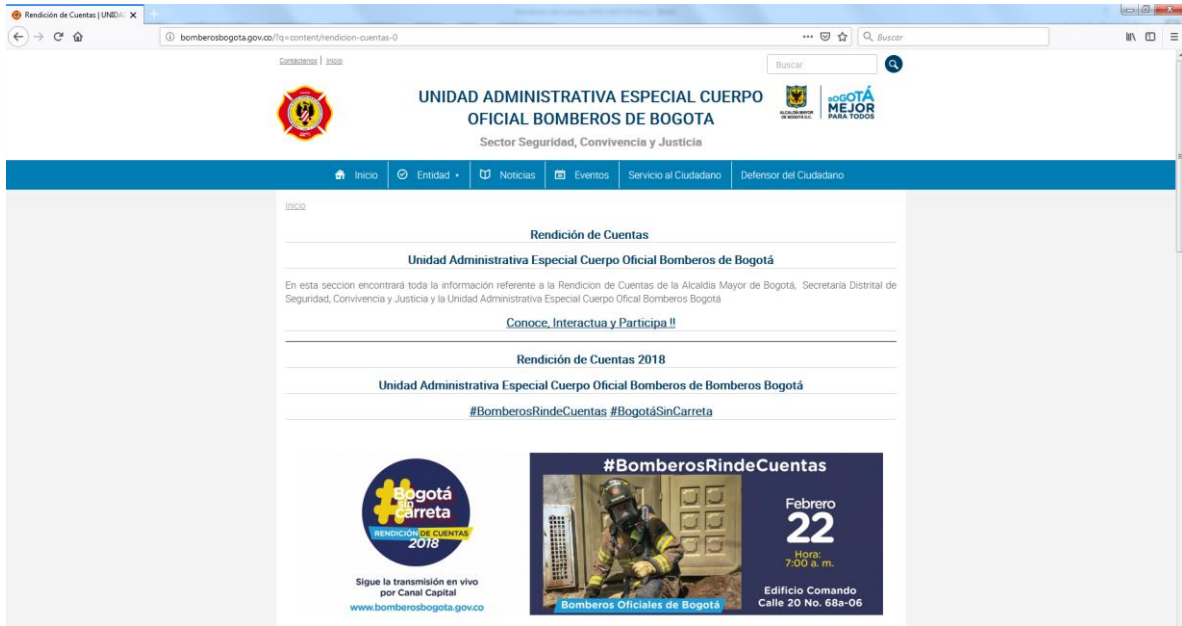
Rendición de Cuentas | UNIDA

bomberosbogota.gov.co/?q=content/rendicion-cuentas-0

Buscar

Contáctenos | Inicio

Buscar

UNIDAD ADMINISTRATIVA ESPECIAL CUERPO OFICIAL BOMBEROS DE BOGOTA

Sector Seguridad, Convivencia y Justicia

ALCALDÍA MAYOR DE BOGOTÁ D.C.

BOGOTÁ MEJOR PARA TODOS

Inicio | Entidad | Noticias | Eventos | Servicio al Ciudadano | Defensor del Ciudadano

Inicio

Rendición de Cuentas

Unidad Administrativa Especial Cuerpo Oficial Bomberos de Bogotá

En esta seccion encontrará toda la información referente a la Rendicion de Cuentas de la Alcaldia Mayor de Bogotá, Secretaría Distrital de Seguridad, Convivencia y Justicia y la Unidad Administrativa Especial Cuerpo Ofical Bomberos Bogotá

Conoce, Interactua y Participa !!

Rendición de Cuentas 2018

Unidad Administrativa Especial Cuerpo Oficial Bomberos de Bomberos Bogotá

#BomberosRindeCuentas #BogotáSinCarreta

#Bogotá sin carreta

RENDICIÓN DE CUENTAS 2018

Sigue la transmisión en vivo por Canal Capital

www.bomberosbogota.gov.co

#BomberosRindeCuentas

Febrero 22

Hora: 7:00 a. m.

Edificio Comando Calle 20 No. 68a-06

Bomberos Oficiales de Bogotá